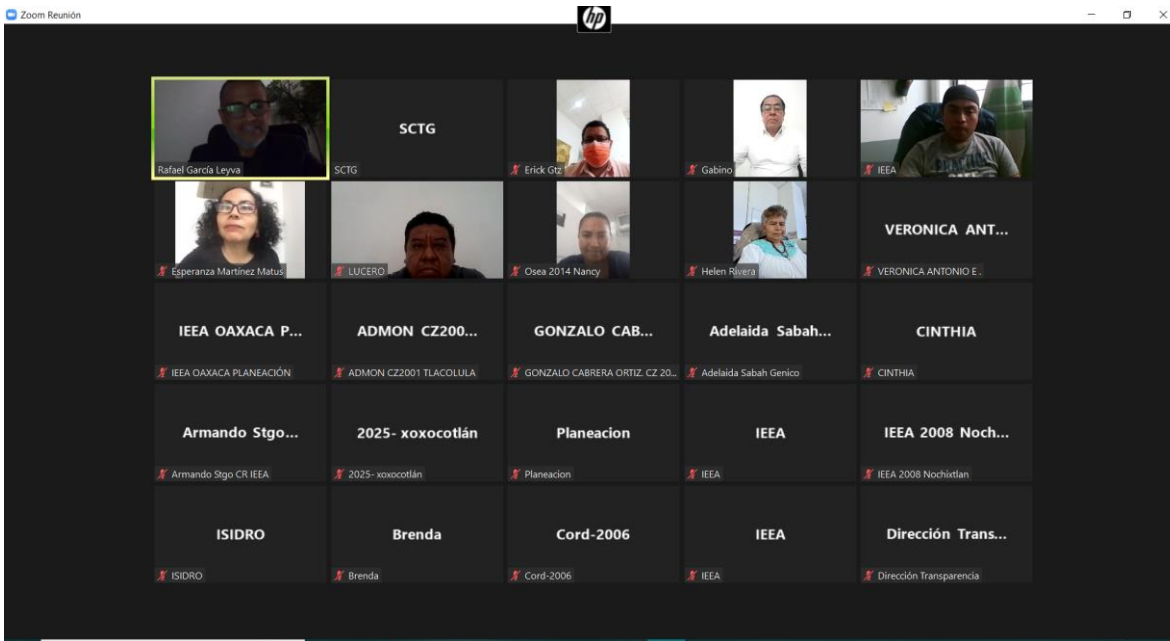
Zoom Reunión

hp

Rafael García Leyva

SCTG

SCTG

Erick Gtz

Gabino

IEEA

Esperanza Martínez Matus

LUCERO

Osea 2014 Nancy

Helen Rivera

VERONICA ANT...

VERONICA ANTONIO E.

IEEA OAXACA P...

IEEA OAXACA PLANEACIÓN

ADMON CZ200...

ADMON CZ2001 TLACOLULA

GONZALO CAB...

GONZALO CABRERA ORTIZ. CZ 20...

Adelaida Sabah...

Adelaida Sabah Genico

CINTHIA

CINTHIA

Armando Stgo...

Armando Stgo CR IEEA

2025- xoxocotlán

2025- xoxocotlán

Planeacion

Planeacion

IEEA

IEEA

IEEA 2008 Noch...

IEEA 2008 Nochixtlan

ISIDRO

ISIDRO

Brenda

Brenda

Cord-2006

Cord-2006

IEEA

IEEA

Dirección Trans...

Dirección Transparencia